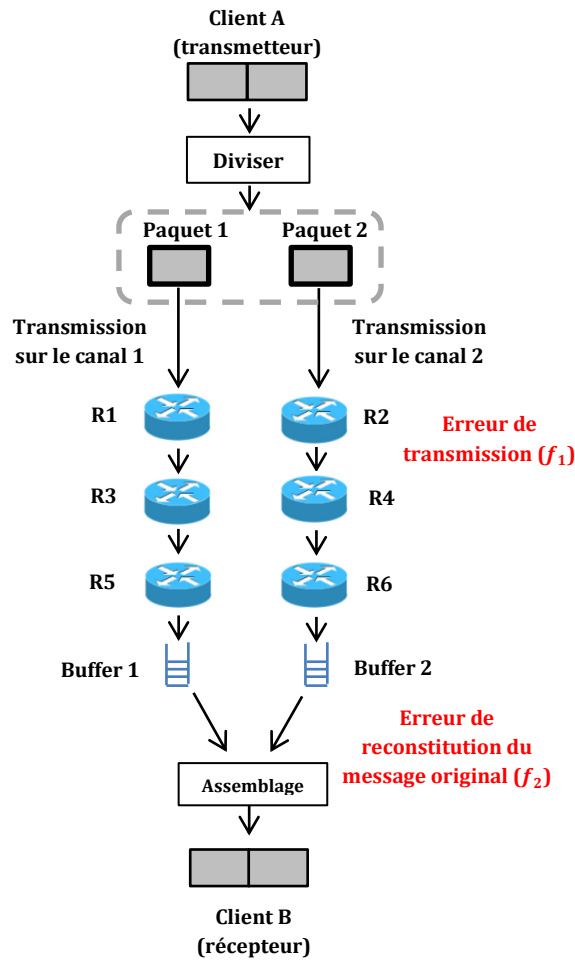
Client A
(transmetteur)

Diviser

Paquet 1

Paquet 2

Transmission sur le canal 1

Transmission sur le canal 2

R1

R2

Erreur de transmission ($f_1$)

R3

R4

R5

R6

Buffer 1

Buffer 2

Erreur de reconstitution du message original ($f_2$)

Assemblage

Client B
(récepteur)